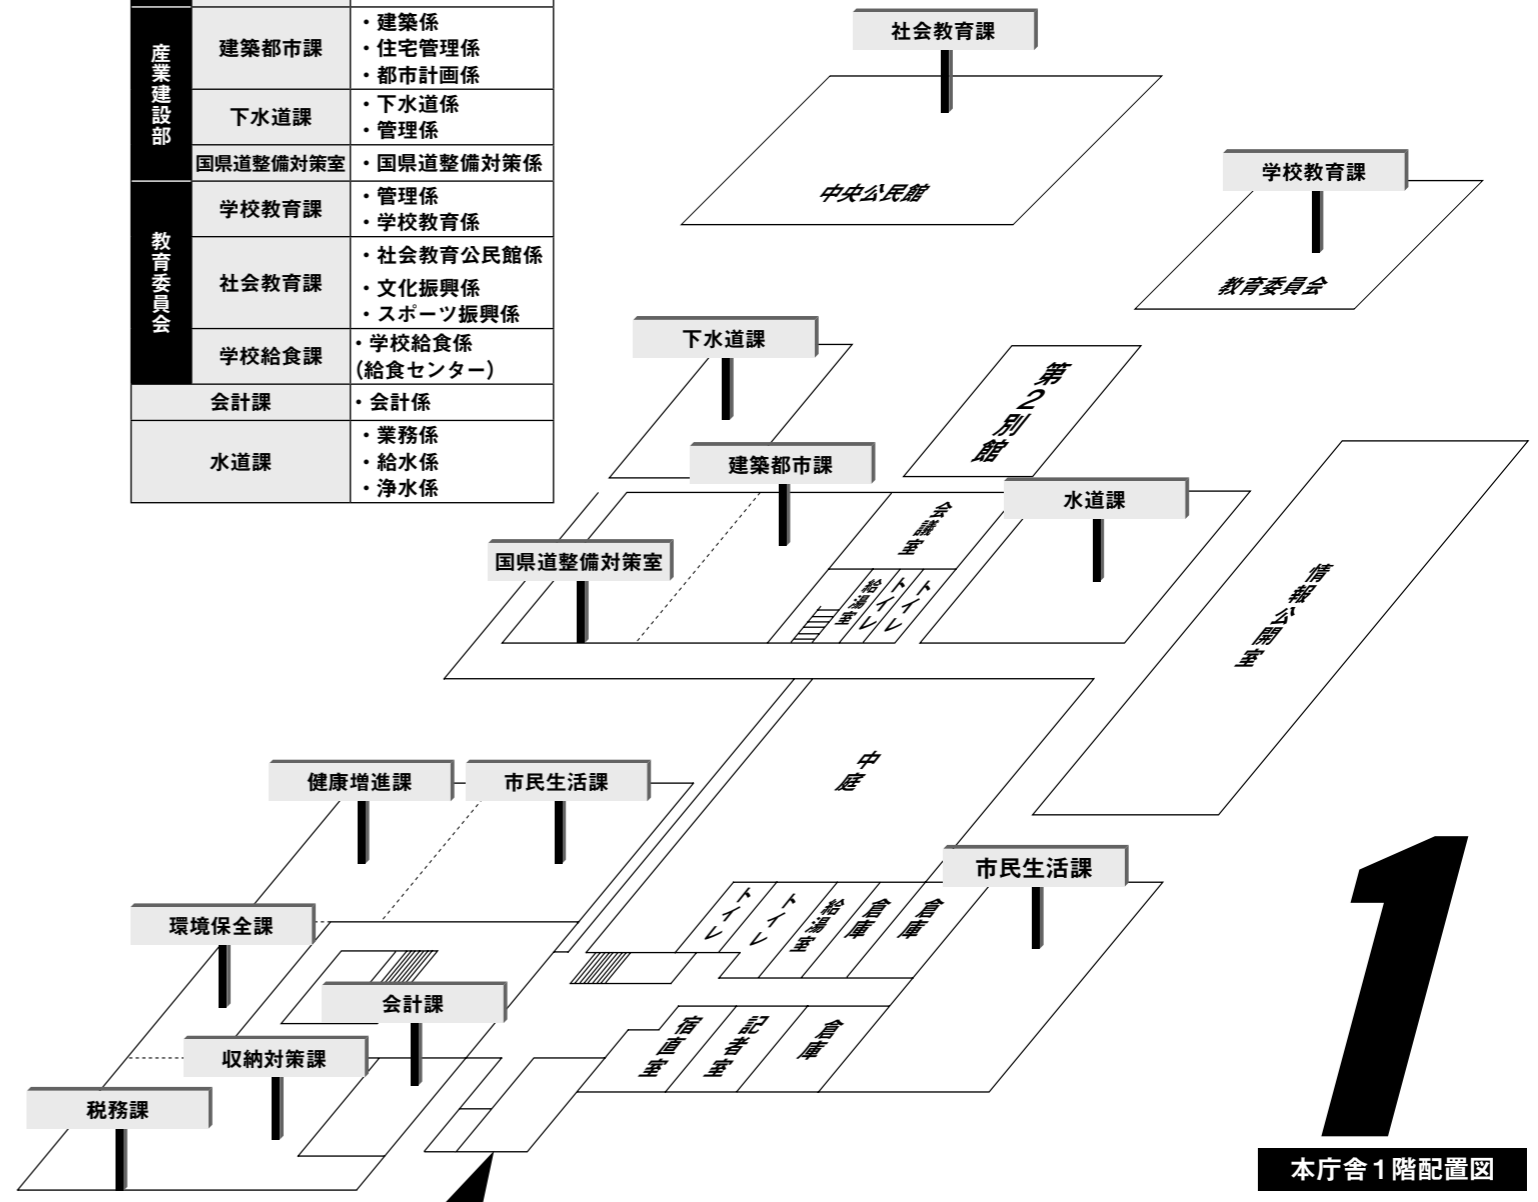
| 産業建設部 | 建築都市課 | ・建築係<br>・住宅管理係<br>・都市計画係 |
|---|---|---|
| | 下水道課 | ・下水道係<br>・管理係 |
| | 国県道整備対策室 | ・国県道整備対策係 |
| 教育委員会 | 学校教育課 | ・管理係<br>・学校教育係 |
| | 社会教育課 | ・社会教育公民館係<br>・文化振興係<br>・スポーツ振興係 |
| | 学校給食課 | ・学校給食係<br>(給食センター) |
| 会計課 | | ・会計係 |
| 水道課 | | ・業務係<br>・給水係<br>・浄水係 |

社会教育課

中央公民館

学校教育課

教育委員会

下水道課

第2別館

建築都市課

会議室

水道課

国県道整備対策室

給湯室

トイレ

トイレ

情報公開室

中庭

健康増進課

市民生活課

市民生活課

環境保全課

トイレ

トイレ

給湯室

倉庫

倉庫

会計課

収納対策課

宿直室

記者室

倉庫

税務課

1

本庁舎1階配置図